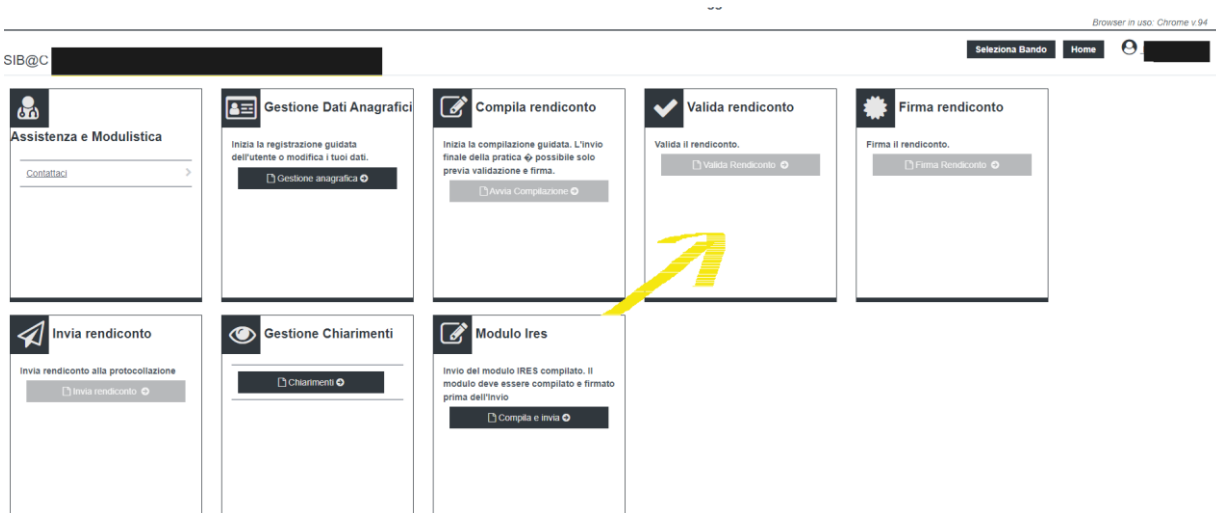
Browser in uso: Chrome v.94

SIB@C

Seleziona Bando

Home

Assistenza e Modulistica

Contattaci

Gestione Dati Anagrafici

Inizia la registrazione guidata dell'utente o modifica i tuoi dati.

Gestione anagrafica

Compila rendiconto

Inizia la compilazione guidata. L'invio finale della pratica � possibile solo previa validazione e firma.

Avvia Compilazione

Valida rendiconto

Valida il rendiconto.

Valida Rendiconto

Firma rendiconto

Firma il rendiconto.

Firma Rendiconto

Invia rendiconto

Invia rendiconto alla protocollazione

Invia rendiconto

Gestione Chiarimenti

Chiarimenti

Modulo Ires

Invio del modulo IRES compilato. Il modulo deve essere compilato e firmato prima dell'invio

Compila e invia